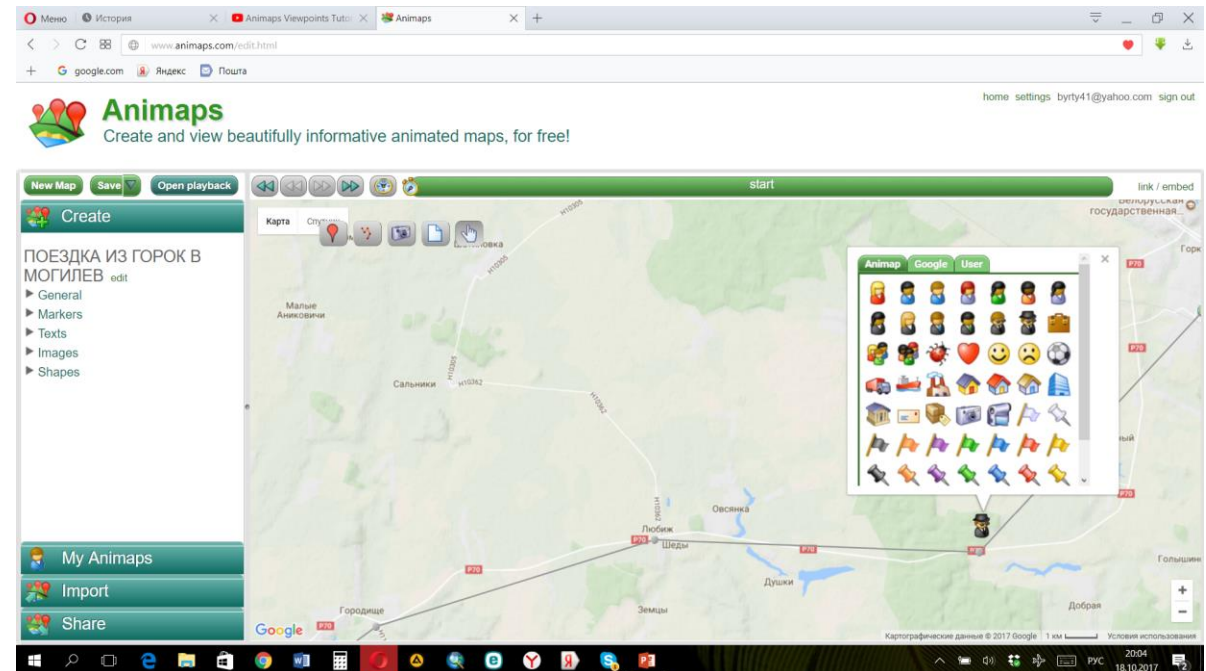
Меню | История | Animaps Viewpoints Tutor | Animaps

www.animaps.com/edit.html

google.com Яндекс Пошта

Animaps
Create and view beautifully informative animated maps, for free!

home settings byrty41@yahoo.com sign out

New Map Save Open playback

start

link / embed

Create

ПОЕЗДКА ИЗ ГОРОК В МОГИЛЕВ edit
General
Markers
Texts
Images
Shapes

My Animaps
Import
Share

Карта Спутник

Animap Google User

Белорусская государственная...
Горк
Малые Аниковичи
Сальники
Овсянка
Любиж
Шеды
Душки
Голышин
Добрая
Городище
Земцы
ный
H10305
H10362
P70

Google
Картографические данные © 2017 Google 1 км Условия использования

РУС 20:04 18.10.2017